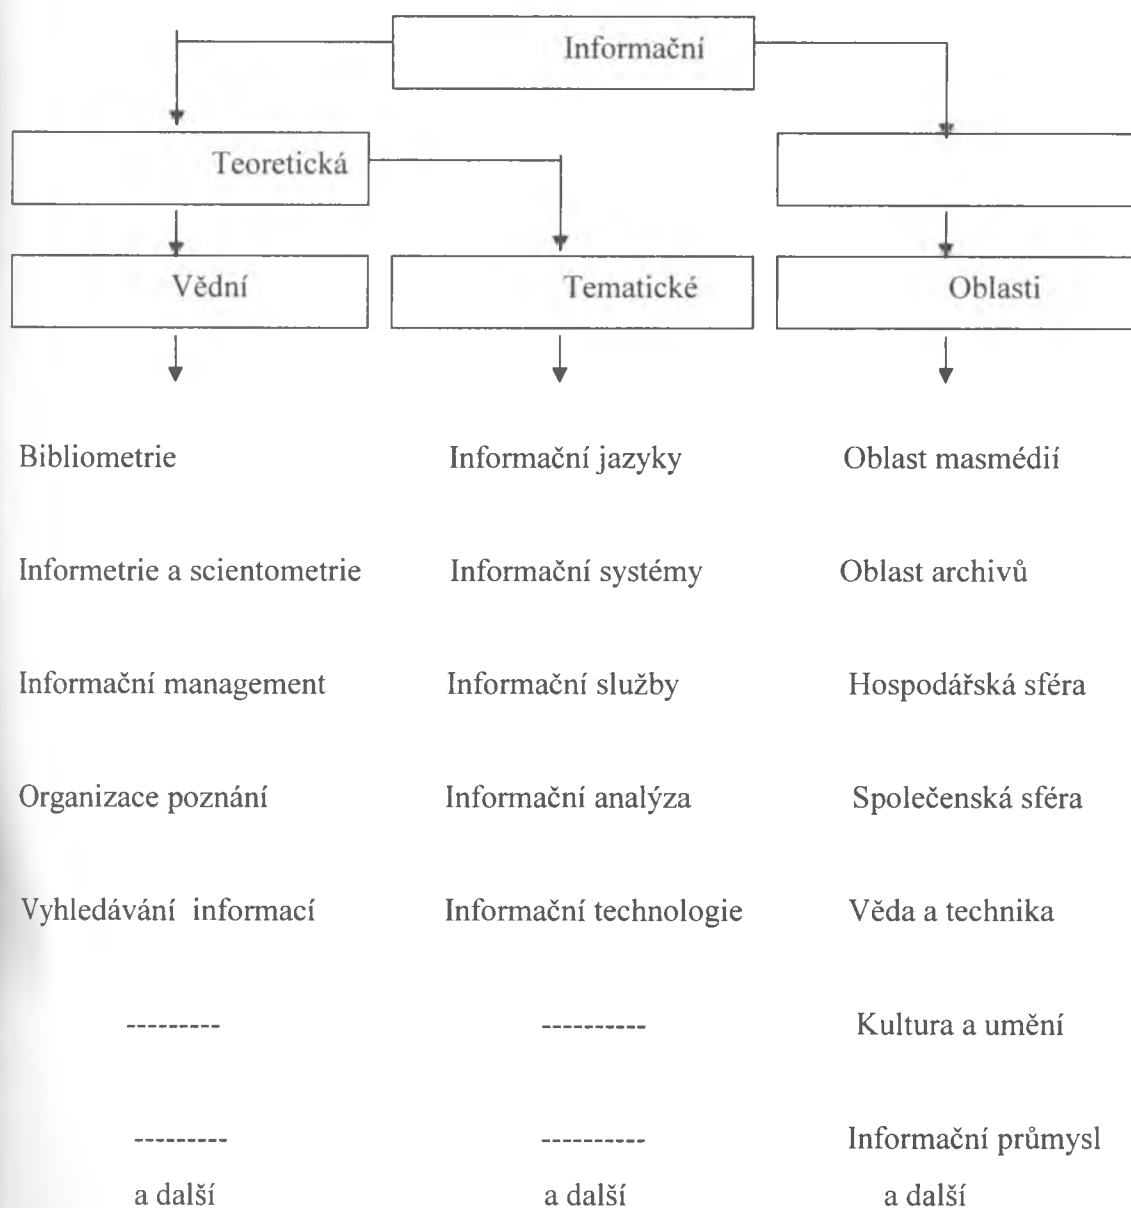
Informační

Teoretická

Vědní

Tematické

Oblasti

Bibliometrie

Informetrie a scientometrie

Informační management

Organizace poznání

Vyhledávání informací

---------

---------

a další

Informační jazyky

Informační systémy

Informační služby

Informační analýza

Informační technologie

----------

----------

a další

Oblast masmédií

Oblast archivů

Hospodářská sféra

Společenská sféra

Věda a technika

Kultura a umění

Informační průmysl

a další